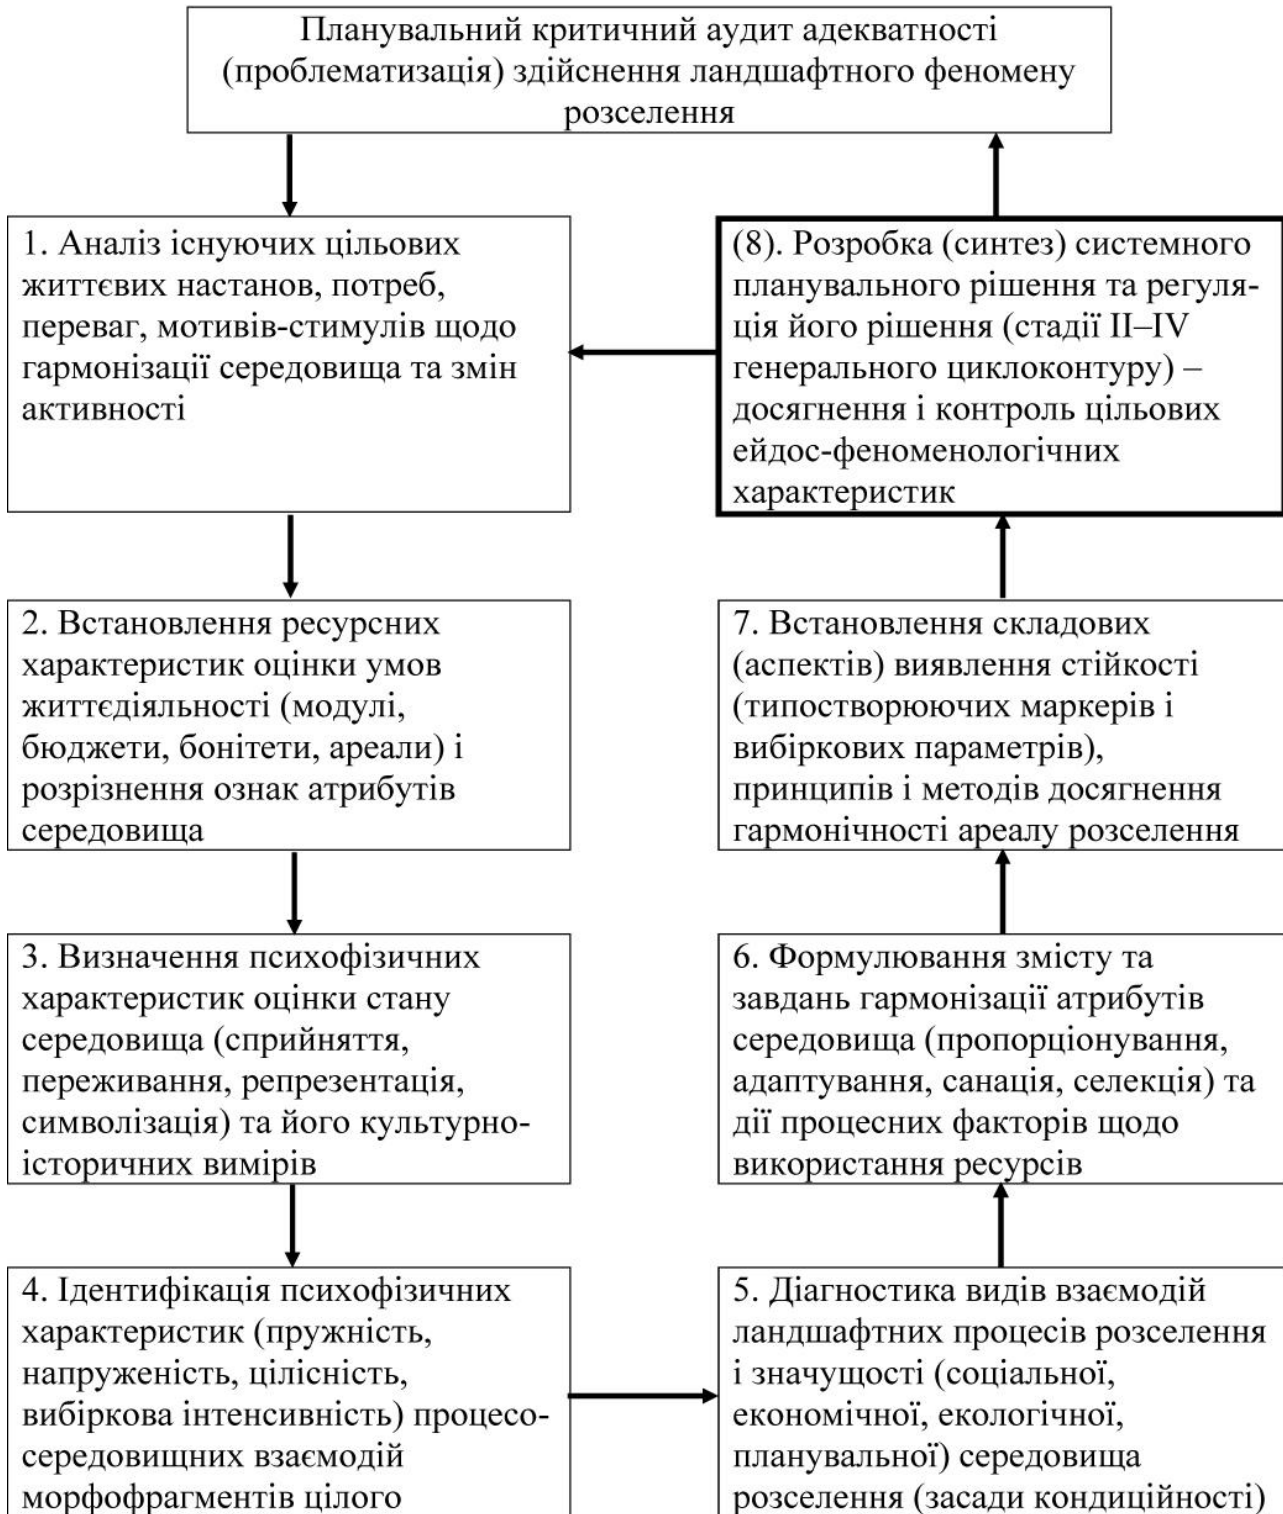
Планувальний критичний аудит адекватності (проблематизація) здійснення ландшафтного феномену розселення

1. Аналіз існуючих цільових життєвих настанов, потреб, переваг, мотивів-стимулів щодо гармонізації середовища та змін активності

(8). Розробка (синтез) системного планувального рішення та регуляція його рішення (стадії II–IV генерального циклоконтуру) – досягнення і контроль цільових ейдос-феноменологічних характеристик

2. Встановлення ресурсних характеристик оцінки умов життєдіяльності (модулі, бюджети, бонітети, ареали) і розрізнення ознак атрибутів середовища

7. Встановлення складових (аспектів) виявлення стійкості (типостворюючих маркерів і вибіркових параметрів), принципів і методів досягнення гармонічності ареалу розселення

3. Визначення психофізичних характеристик оцінки стану середовища (сприйняття, переживання, репрезентація, символізація) та його культурноісторичних вимірів

6. Формулювання змісту та завдань гармонізації атрибутів середовища (пропорціонування, адаптування, санація, селекція) та дії процесних факторів щодо використання ресурсів

4. Ідентифікація психофізичних характеристик (пружність, напруженість, цілісність, вибіркова інтенсивність) процесо-середовищних взаємодій морфофрагментів цілого

5. Діагностика видів взаємодій ландшафтних процесів розселення і значущості (соціальної, економічної, екологічної, планувальної) середовища розселення (засади кондиційності)